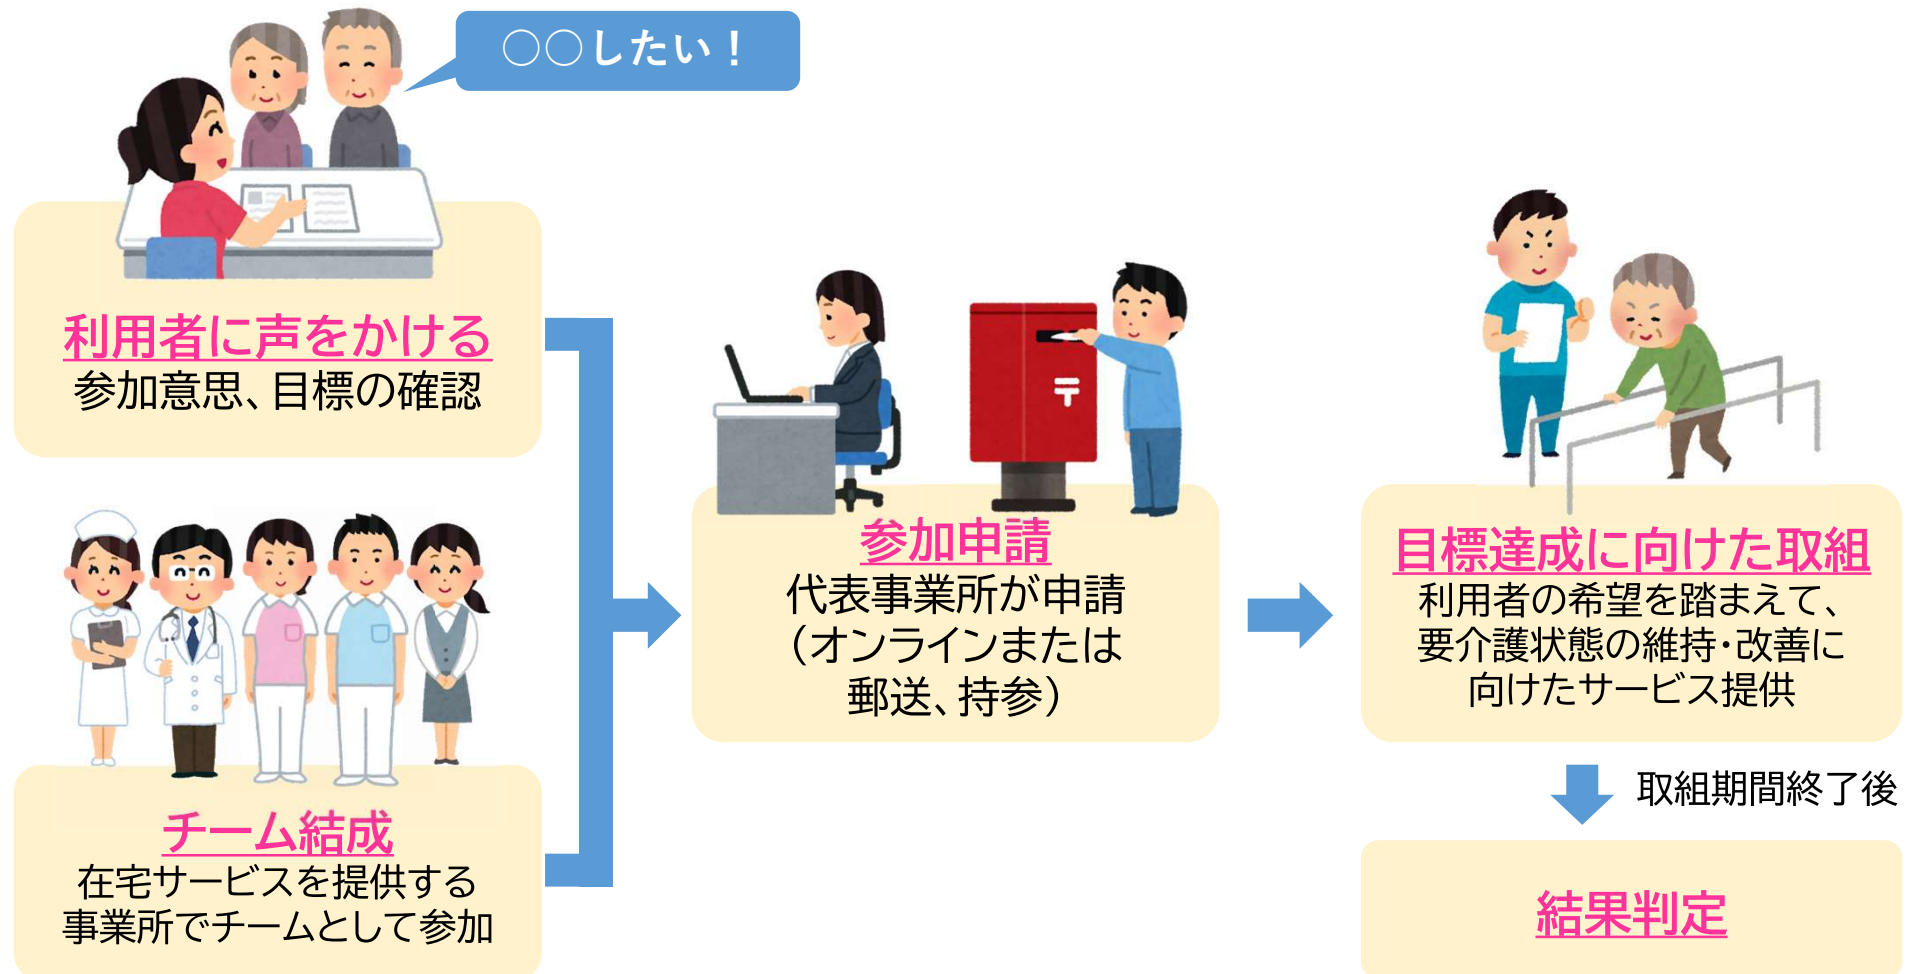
○○したい！

利用者に声をかける
参加意思、目標の確認

チーム結成
在宅サービスを提供する事業所でチームとして参加

参加申請
代表事業所が申請（オンラインまたは郵送、持参）

目標達成に向けた取組
利用者の希望を踏まえて、要介護状態の維持・改善に向けたサービス提供

取組期間終了後

結果判定